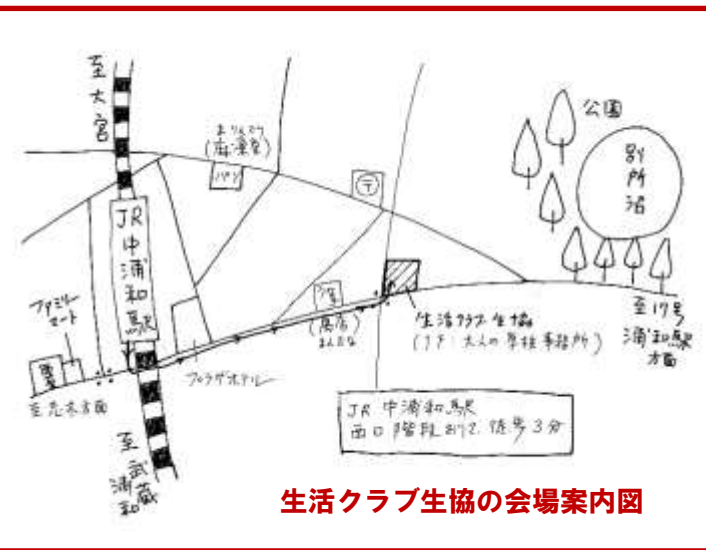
至大宮

まりんスク
(麻雀屋)

パン

〒

公園

別所沼

JR中浦和駅

ファミリーマート

酒

居酒
まんさな

生活クラブ生協
(1F:たんぽぽ事務所)

至17号
浦和駅
方面

至元本方面

フジグザホテル

JR 中浦和駅
西口階段おりて徒歩3分

至武蔵浦和

生活クラブ生協の会場案内図